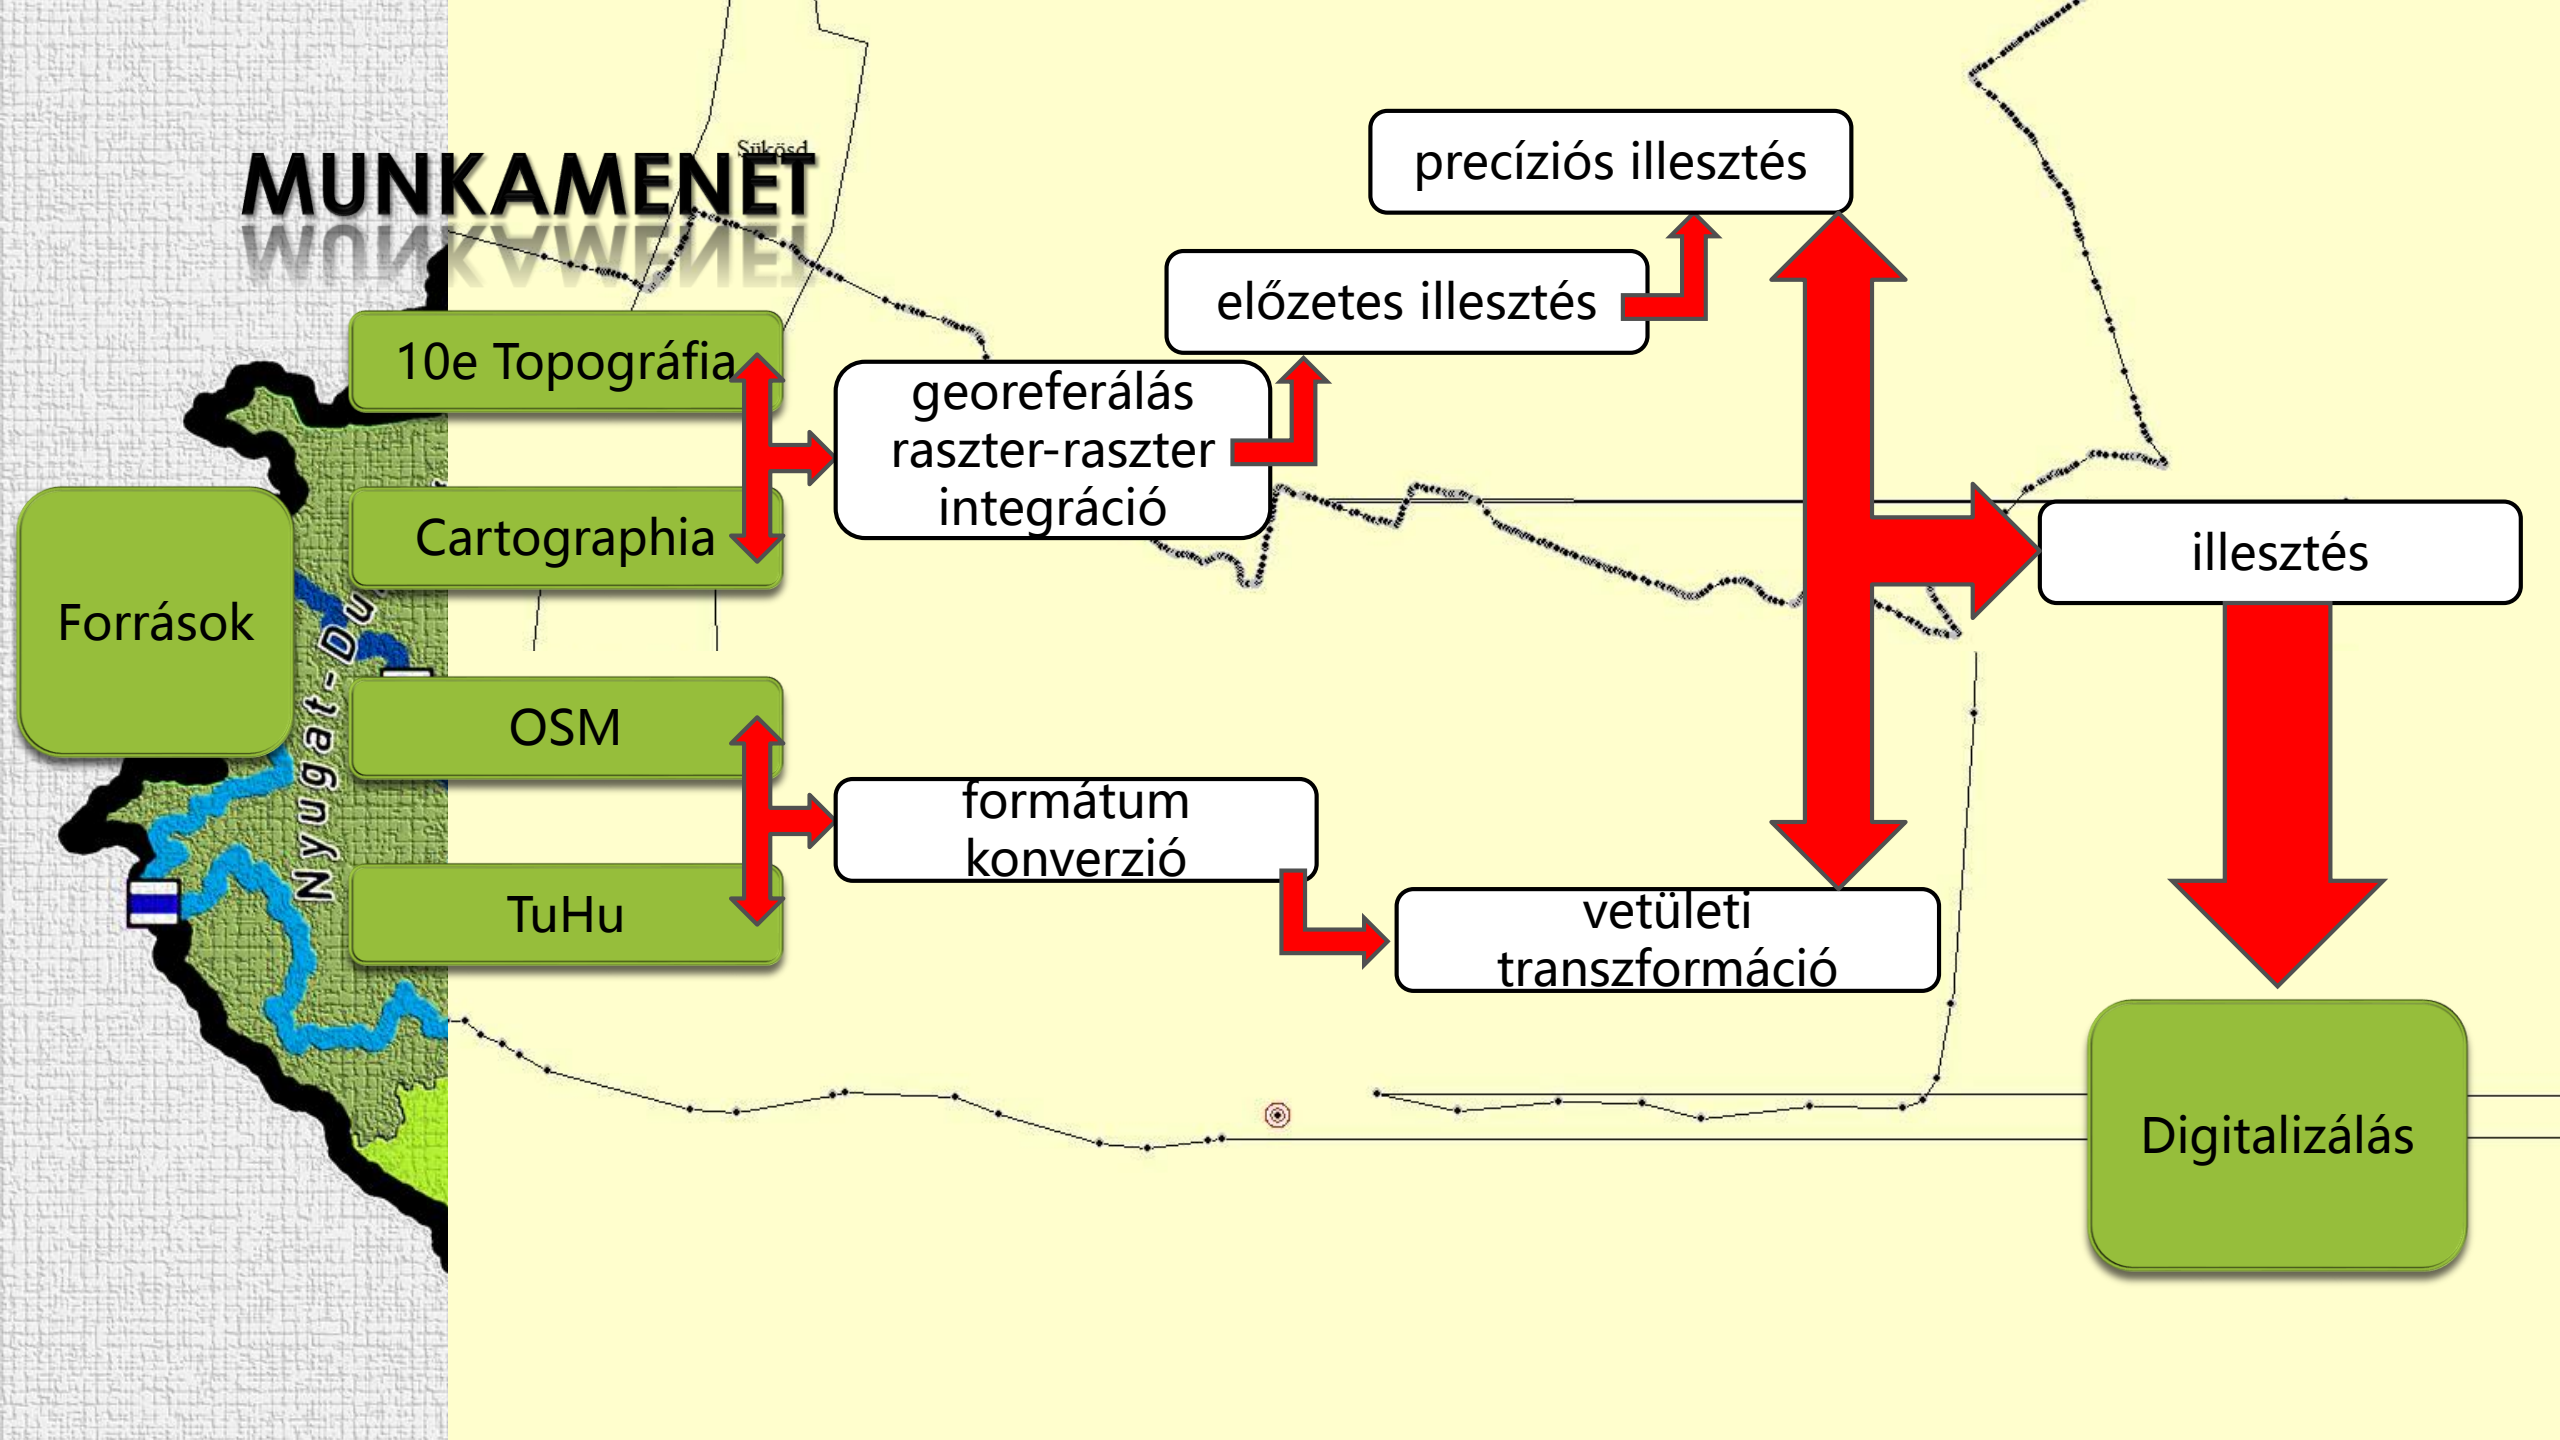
MUNKAMENET

Sükösd

Források

10e Topográfia

Cartographia

OSM

TuHu

Nyugat-Du

georeferálás raszter-raszter integráció

formátum konverzió

előzetes illesztés

precíziós illesztés

vetületi transzformáció

illesztés

Digitalizálás